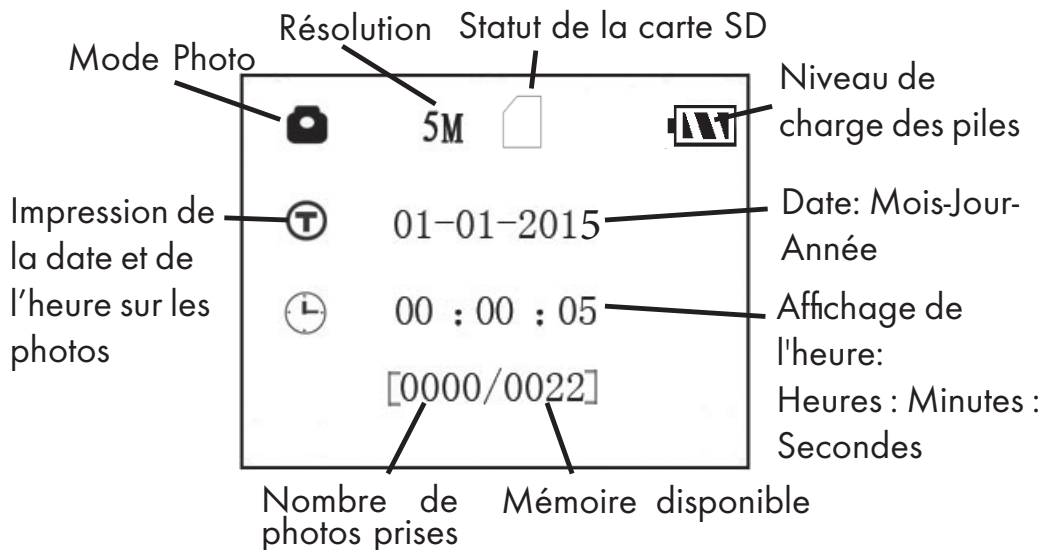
Résolution
Statut de la carte SD
Mode Photo
5M
Niveau de charge des piles
Impression de la date et de l’heure sur les photos
T
01-01-2015
Date: Mois-Jour-Année
00 : 00 : 05
Affichage de l'heure: Heures : Minutes : Secondes
[0000/0022]
Nombre de photos prises
Mémoire disponible